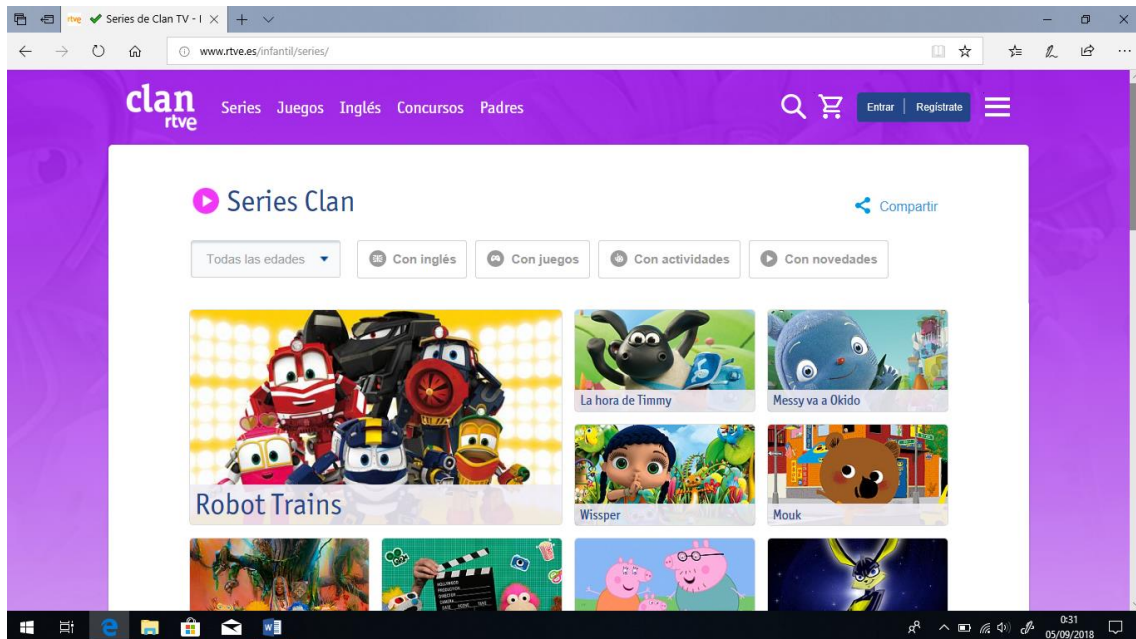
rtve Series de Clan TV - I ×

www.rtve.es/infantil/series/

clan rtve Series Juegos Inglés Concursos Padres

Entrar | Regístrate

Series Clan

Compartir

Todas las edades

Con inglés

Con juegos

Con actividades

Con novedades

Robot Trains

La hora de Timmy

Messy va a Okido

Wissper

Mouk

0:31
05/09/2018